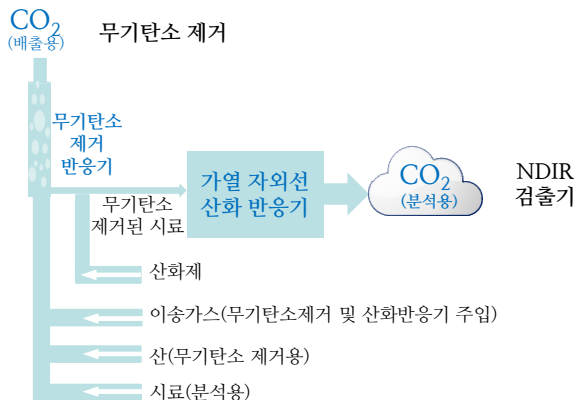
$CO_2$
(배출용)

무기탄소 제거

무기탄소 제거 반응기

무기탄소 제거된 시료

가열 자외선 산화 반응기

$CO_2$
(분석용)

NDIR 검출기

산화제

이송가스(무기탄소제거 및 산화반응기 주입)

산(무기탄소 제거용)

시료(분석용)